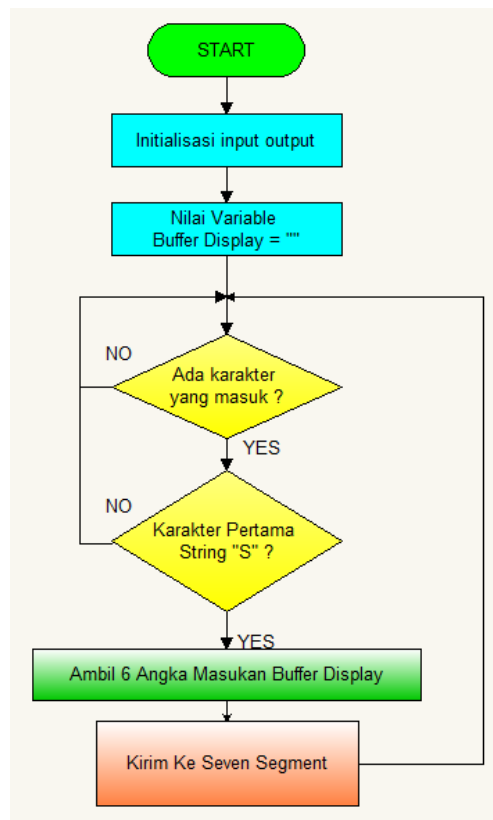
START

Initialisasi input output

Nilai Variable Buffer Display = ""

NO

Ada karakter yang masuk ?

YES

NO

Karakter Pertama String "S" ?

YES

Ambil 6 Angka Masukan Buffer Display

Kirim Ke Seven Segment